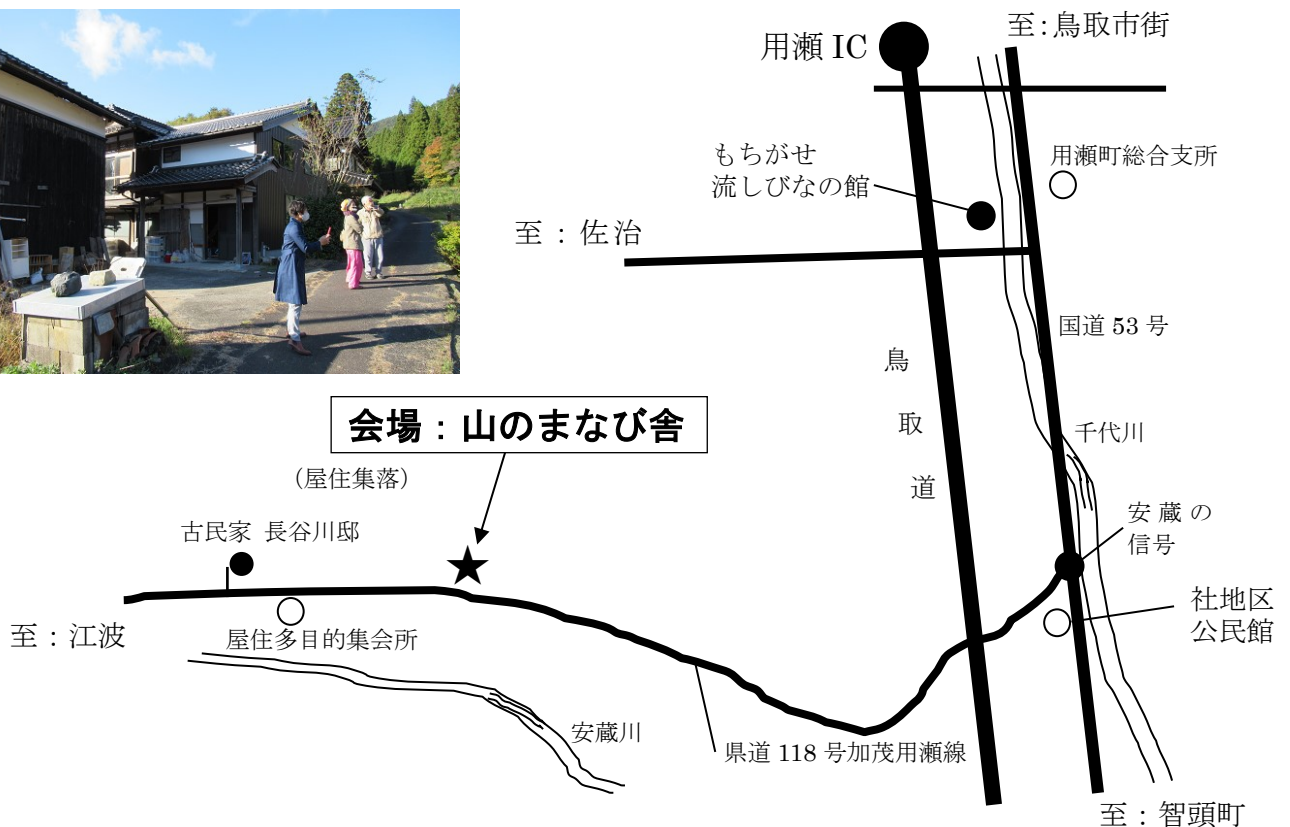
用瀬 IC

至：鳥取市街

もちがせ
流しびなの館

用瀬町総合支所

至：佐治

国道 53 号

鳥

取

道

千代川

会場：山のまなび舎

（屋住集落）

安 蔵 の
信号

古民家 長谷川邸

社地区
公民館

至：江波

屋住多目的集会所

安蔵川

県道 118 号加茂用瀬線

至：智頭町